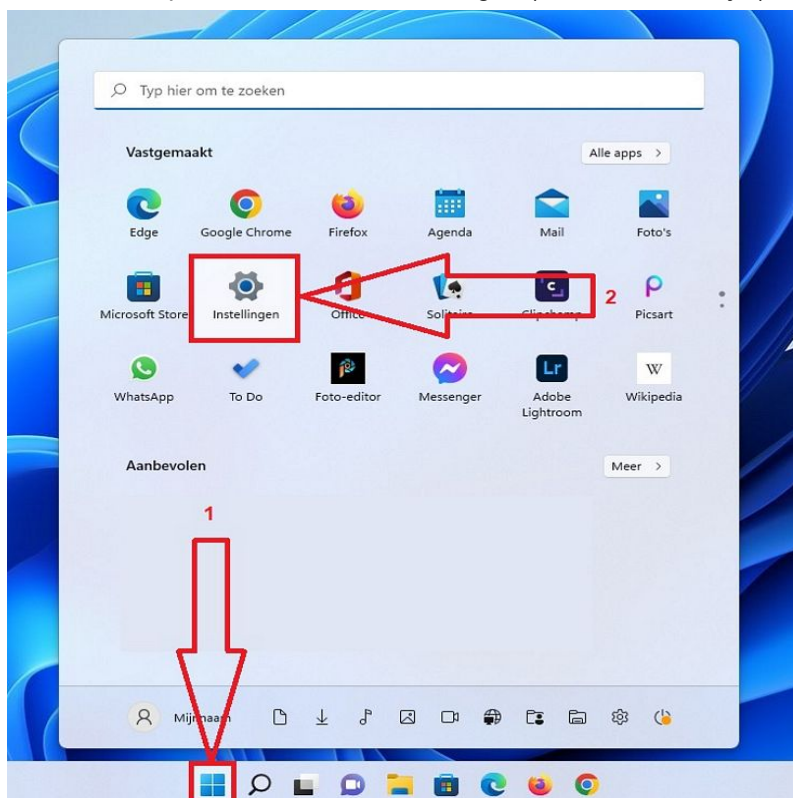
Typ hier om te zoeken

Vastgemaakt

Alle apps >

Edge

Google Chrome

Firefox

Agenda

Mail

Foto's

Microsoft Store

Instellingen

Office

Solitaire

Clipchamp

2

Picsart

WhatsApp

To Do

Foto-editor

Messenger

Adobe Lightroom

Wikipedia

Aanbevolen

Meer >

1

Mijn naam